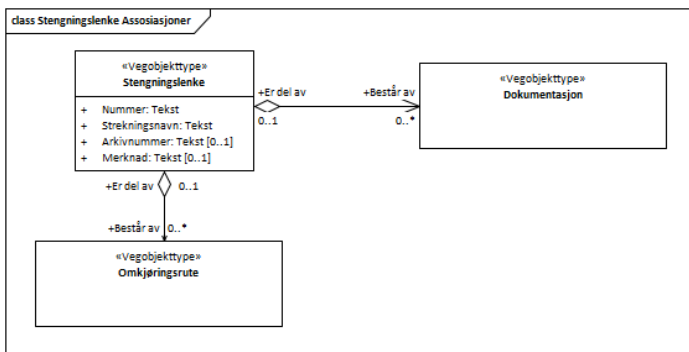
class Stengningslenke Assosiasjoner

«Vegobjekttype»
Stengningslenke

+ Nummer: Tekst
+ Strekningsnavn: Tekst
+ Arkivnummer: Tekst [0..1]
+ Merknad: Tekst [0..1]

+Er del av
0..1
+Består av
0..*

«Vegobjekttype»
Dokumentasjon

+Er del av
0..1
+Består av
0..*

«Vegobjekttype»
Omkjøringsrute